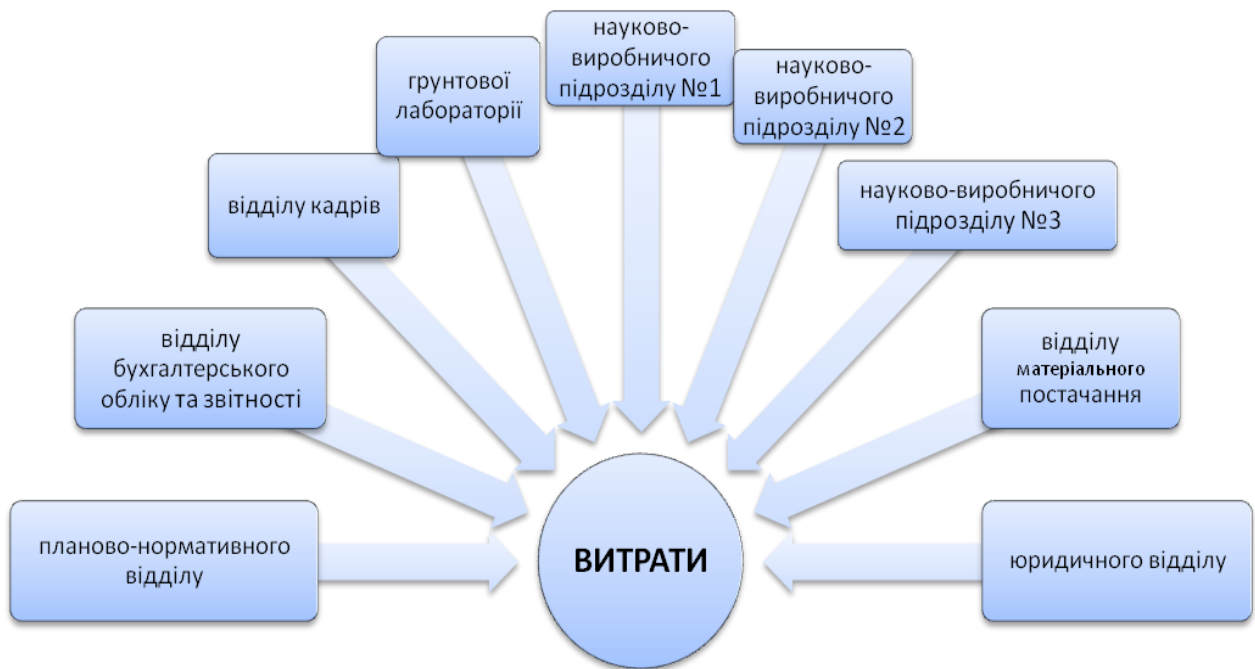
науково-виробничого підрозділу №1

грунтової лабораторії

науково-виробничого підрозділу №2

відділу кадрів

науково-виробничого підрозділу №3

відділу бухгалтерського обліку та звітності

відділу матеріального постачання

планово-нормативного відділу

ВИТРАТИ

юридичного відділу